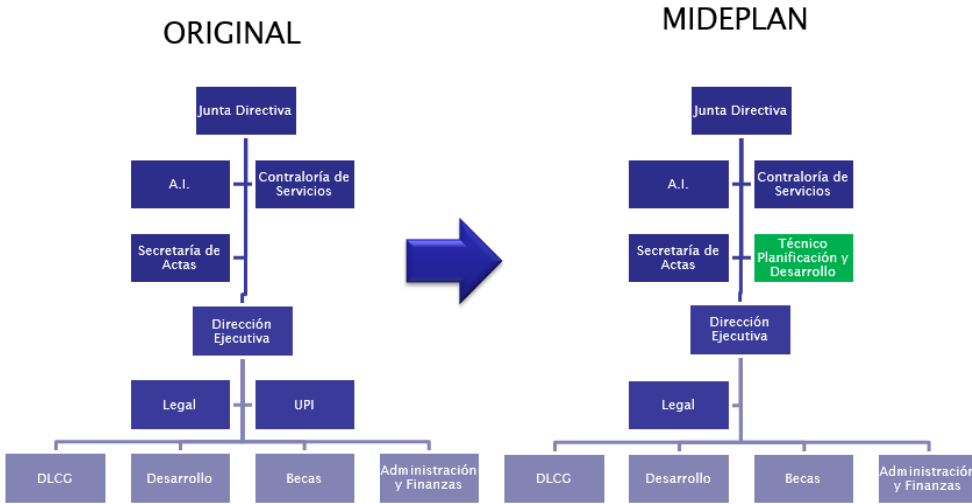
ORIGINAL

Junta Directiva

A.I.

Contraloría de Servicios

Secretaría de Actas

Dirección Ejecutiva

Legal

UPI

DLCG

Desarrollo

Becas

Administración y Finanzas

MIDEPLAN

Junta Directiva

A.I.

Contraloría de Servicios

Secretaría de Actas

Técnico Planificación y Desarrollo

Dirección Ejecutiva

Legal

DLCG

Desarrollo

Becas

Administración y Finanzas